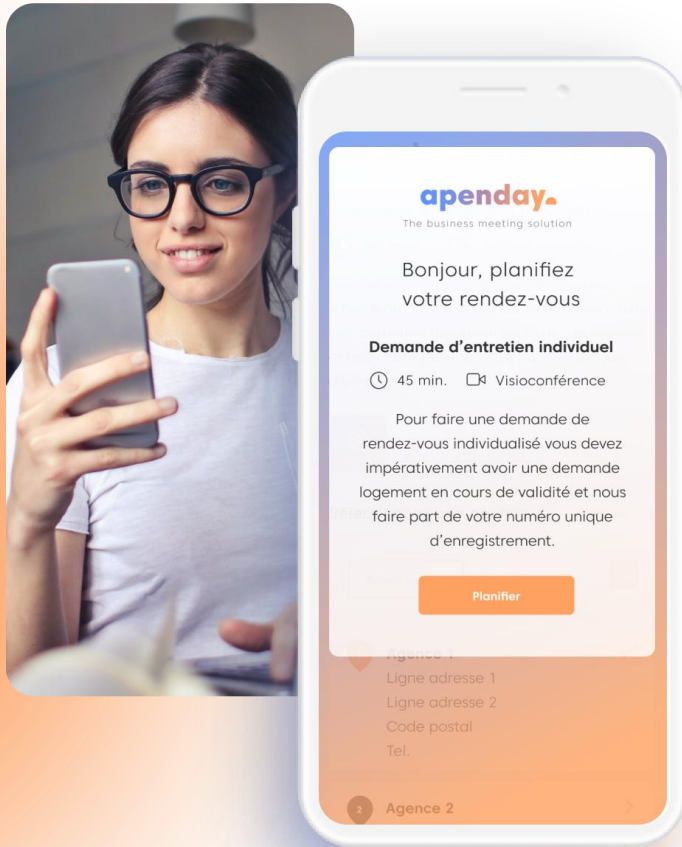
apenday

The business meeting solution

Bonjour, planifiez votre rendez-vous

Demande d'entretien individuel

45 min. Visioconférence

Pour faire une demande de rendez-vous individualisé vous devez impérativement avoir une demande logement en cours de validité et nous faire part de votre numéro unique d'enregistrement.

Planifier

Agence 1

Ligne adresse 1

Ligne adresse 2

Code postal

Tel.

2 Agence 2